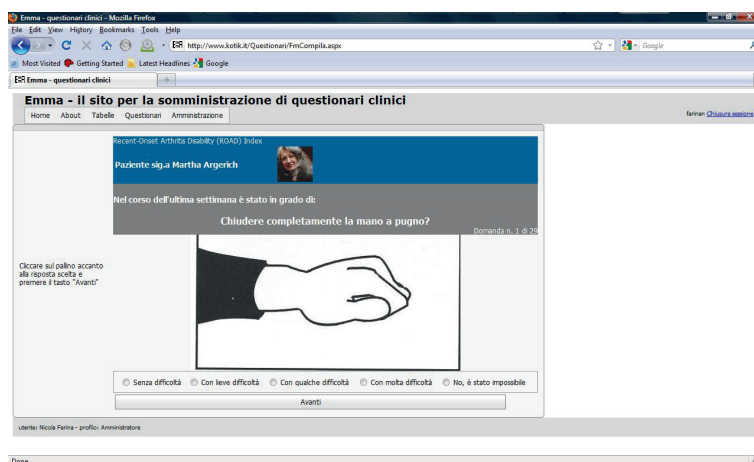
Emma - questionari clinici - Mozilla Firefox

File Edit View History Bookmarks Tools Help

http://www.kotik.it/Questionari/FmCompila.aspx

Google

Most Visited Getting Started Latest Headlines Google

Emma - questionari clinici

Emma - il sito per la somministrazione di questionari clinici

Home About Tabelle Questionari Amministrazione

farinan Chiusura sessione

Recent-Onset Arthritis Disability (ROAD) Index

Paziente sig.a Martha Argerich

Nel corso dell'ultima settimana è stato in grado di:

Chiudere completamente la mano a pugno?

Domanda n. 1 di 29

Cliccare sul pallino accanto alla risposta scelta e premere il tasto "Avanti"

Senza difficoltà Con lieve difficoltà Con qualche difficoltà Con molta difficoltà No, è stato impossibile

Avanti

utente: Nicola Farina - profilo: Amministratore

Done